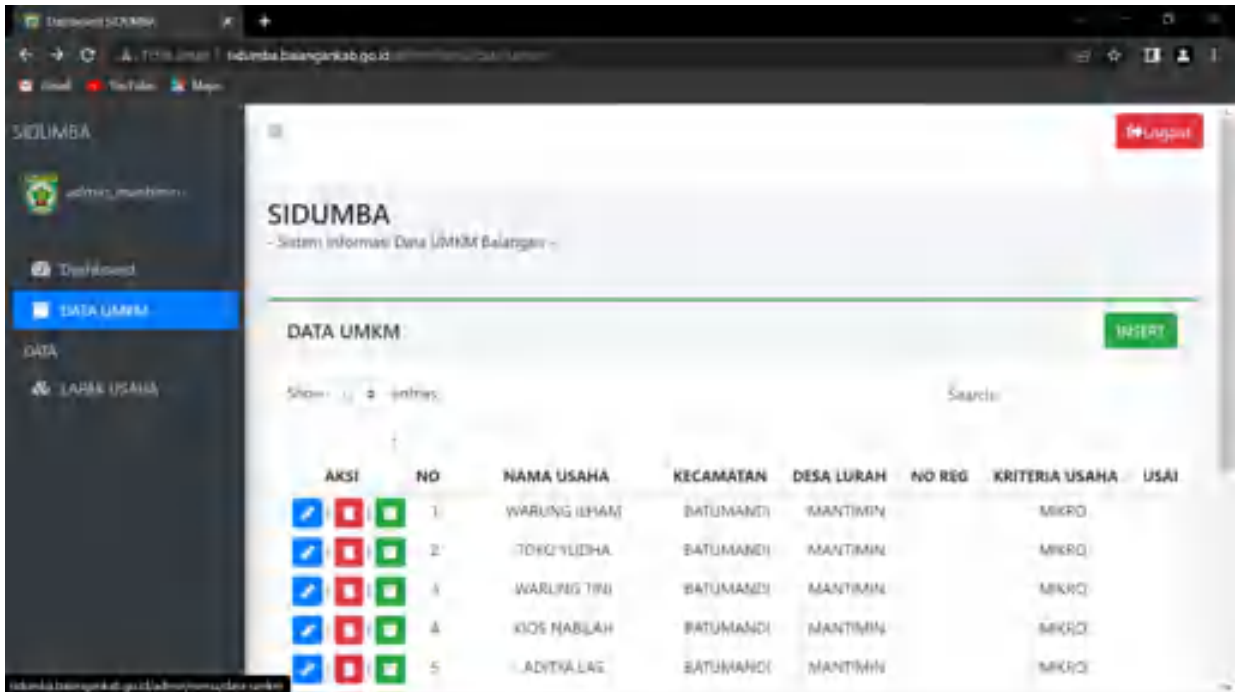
Dashboard SIDUMBA

Tidak aman | sidumba.balangankab.go.id

Gmail YouTube Maps

SIDUMBA

admin_mantimin

Dashboard

DATA UMKM

DATA

LABA USAHA

Logout

SIDUMBA
- Sistem Informasi Data UMKM Balangan -

DATA UMKM

INSERT

Show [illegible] entries

Search:

| AKSI | NO | NAMA USAHA | KECAMATAN | DESA LURAH | NO REG | KRITERIA USAHA | USAI |
|---|---|---|---|---|---|---|---|
| | 1 | WARUNG ILHAM | BATUMANDI | MANTIMIN | | MIKRO | |
| | 2 | TOKO YUDHA | BATUMANDI | MANTIMIN | | MIKRO | |
| | 3 | WARUNG TINI | BATUMANDI | MANTIMIN | | MIKRO | |
| | 4 | KIOS NABILAH | BATUMANDI | MANTIMIN | | MIKRO | |
| | 5 | ADITYA LAS | BATUMANDI | MANTIMIN | | MIKRO | |

sidumba.balangankab.go.id/admin/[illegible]